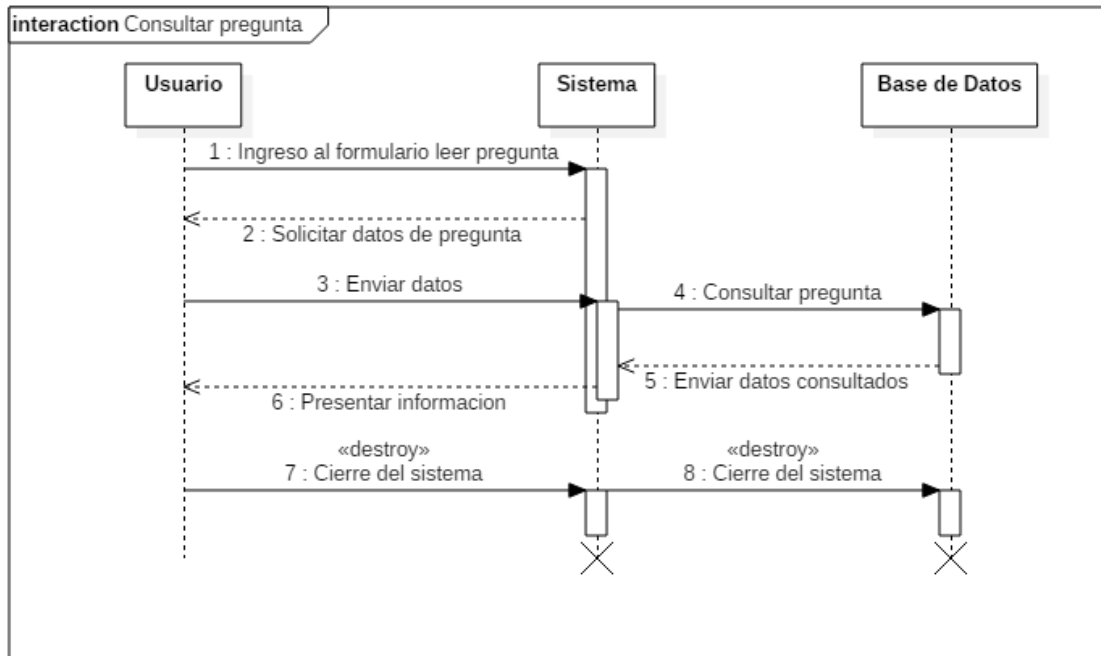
interaction Consultar pregunta

Usuario

Sistema

Base de Datos

1 : Ingreso al formulario leer pregunta

2 : Solicitar datos de pregunta

3 : Enviar datos

4 : Consultar pregunta

5 : Enviar datos consultados

6 : Presentar informacion

«destroy»
7 : Cierre del sistema

«destroy»
8 : Cierre del sistema